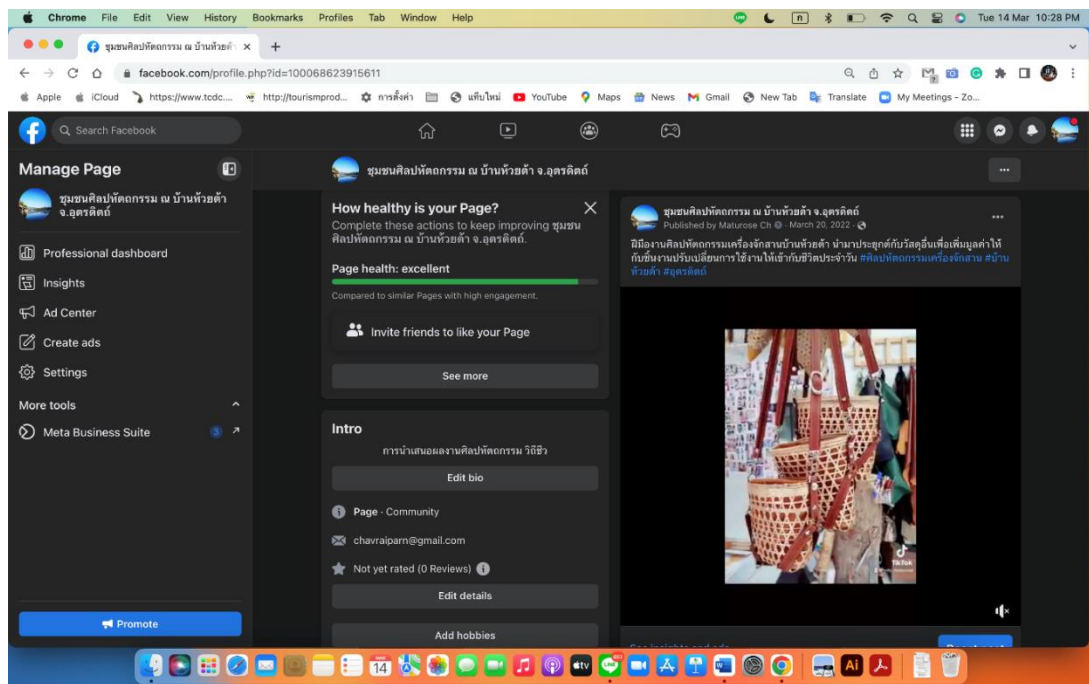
Chrome File Edit View History Bookmarks Profiles Tab Window Help

Tue 14 Mar 10:28 PM

ชุมชนศิลปหัตถกรรม ณ บ้านห้วยต้า

facebook.com/profile.php?id=100068623915611

Apple iCloud https://www.tcdc.... http://tourismprod... การตั้งค่า แท็บใหม่ YouTube Maps News Gmail New Tab Translate My Meetings - Zo...

Search Facebook

Manage Page

ชุมชนศิลปหัตถกรรม ณ บ้านห้วยต้า จ.อุตรดิตถ์

Professional dashboard

Insights

Ad Center

Create ads

Settings

More tools

Meta Business Suite

Promote

ชุมชนศิลปหัตถกรรม ณ บ้านห้วยต้า จ.อุตรดิตถ์

How healthy is your Page?

Complete these actions to keep improving ชุมชนศิลปหัตถกรรม ณ บ้านห้วยต้า จ.อุตรดิตถ์.

Page health: excellent

Compared to similar Pages with high engagement.

Invite friends to like your Page

See more

Intro

การนำเสนอผลงานศิลปหัตถกรรม วิถีชีว

Edit bio

Page · Community

chavraiparn@gmail.com

Not yet rated (0 Reviews)

Edit details

Add hobbies

ชุมชนศิลปหัตถกรรม ณ บ้านห้วยต้า จ.อุตรดิตถ์

Published by Maturose Ch · March 20, 2022 ·

ฝีมืองานศิลปหัตถกรรมเครื่องจักสานบ้านห้วยต้า นำมาประยุกต์กับวัสดุอื่นเพื่อเพิ่มมูลค่าให้กับชิ้นงานปรับเปลี่ยนการใช้งานให้เข้ากับชีวิตประจำวัน #ศิลปหัตถกรรมเครื่องจักสาน #บ้านห้วยต้า #อุตรดิตถ์

TikTok

See insights and ads

14